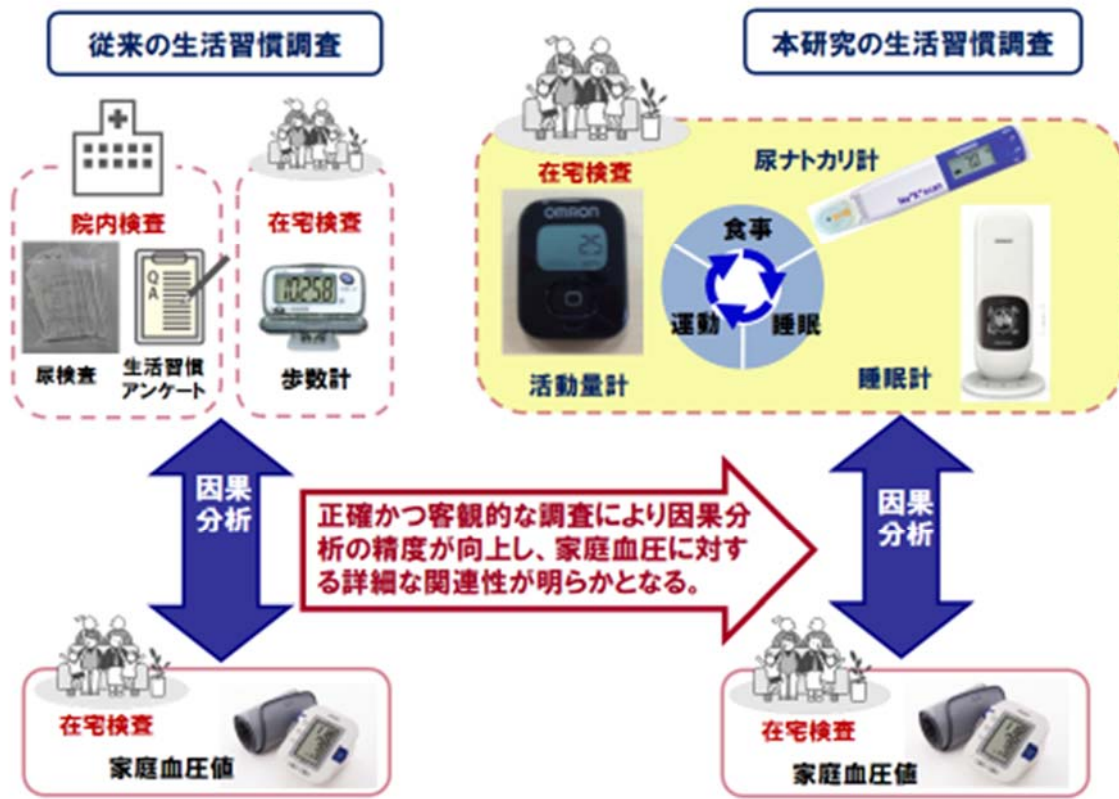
従来の生活習慣調査

院内検査

Q
A

尿検査

生活習慣アンケート

在宅検査

10258

歩数計

本研究の生活習慣調査

在宅検査

OMRON

25

活動量計

尿ナトカリ計

食事

運動

睡眠

睡眠計

因果分析

正確かつ客観的な調査により因果分析の精度が向上し、家庭血圧に対する詳細な関連性が明らかとなる。

因果分析

在宅検査

家庭血圧値

在宅検査

家庭血圧値